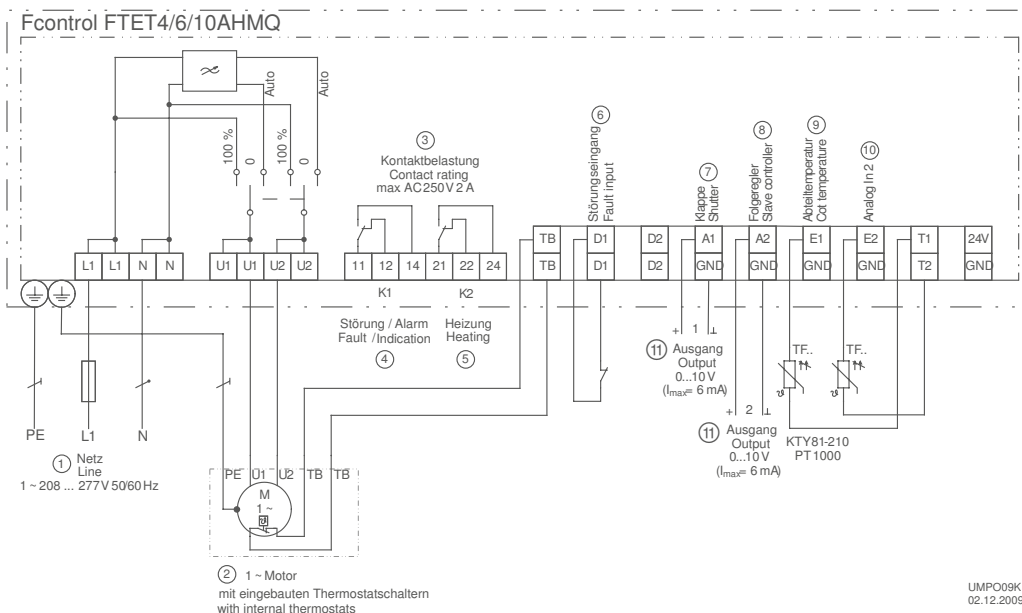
Fcontrol FTET4/6/10AHMQ

Auto
Auto
100 %
0
100 %
0

③ Kontaktbelastung
Contact rating
max AC250 V 2 A

⑥ Störungseingang
Fault input

⑦ Klappe
Shutter

⑧ Folgeregler
Slave controller

⑨ Abteiltemperatur
Cot temperature

⑩ Analog In 2

L1 L1 N N U1 U1 U2 U2 11 12 14 21 22 24 TB TB D1 D1 D2 D2 A1 GND A2 GND E1 GND E2 GND T1 T2 24V GND

K1
K2

Störung / Alarm
Fault / Indication
④

Heizung
Heating
⑤

+ 1 ⊥
⑪ Ausgang
Output
0...10 V
($I_{max}$= 6 mA)

+ 2 ⊥
⑪ Ausgang
Output
0...10 V
($I_{max}$= 6 mA)

TF..
TF..
KTY81-210
PT 1000

PE L1 N

① Netz
Line
1 ~ 208 ... 277 V 50/60 Hz

PE U1 U2 TB TB
M
1 ~

② 1 ~ Motor
mit eingebauten Thermostatschaltern
with internal thermostats

UMPO09K
02.12.2009